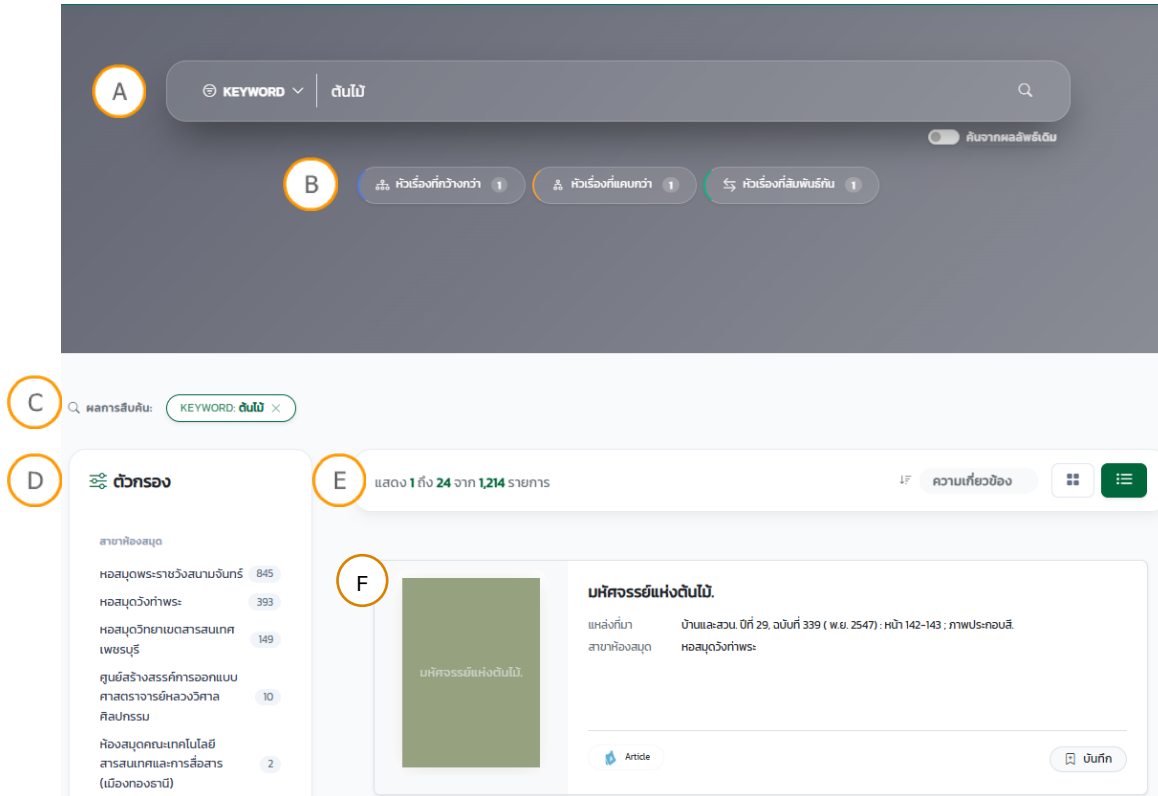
A

KEYWORD ต้นไม้

ค้นจากผลลัพธ์เดิม

B

หัวเรื่องที่กว้างกว่า 1

หัวเรื่องที่แคบกว่า 1

หัวเรื่องที่สัมพันธ์กัน 1

C

ผลการสืบค้น: KEYWORD: ต้นไม้ ×

D

ตัวกรอง

สาขาห้องสมุด

| | |
|---|---|
| หอสมุดพระราชวังสนามจันทร์ | 845 |
| หอสมุดวังท่าพระ | 393 |
| หอสมุดวิทยาเขตสารสนเทศเพชรบุรี | 149 |
| ศูนย์สร้างสรรค์การออกแบบศาสตราจารย์หลวงวิศาลศิลปกรรม | 10 |
| ห้องสมุดคณะเทคโนโลยีสารสนเทศและการสื่อสาร (เมืองทองธานี) | 2 |

E

แสดง 1 ถึง 24 จาก 1,214 รายการ

ความเกี่ยวข้อง

F

มหัศจรรย์แห่งต้นไม้.

มหัศจรรย์แห่งต้นไม้.

แหล่งที่มา บ้านและสวน. ปีที่ 29, ฉบับที่ 339 ( พ.ย. 2547) : หน้า 142-143 ; ภาพประกอบสี.

สาขาห้องสมุด หอสมุดวังท่าพระ

Article

บันทึก